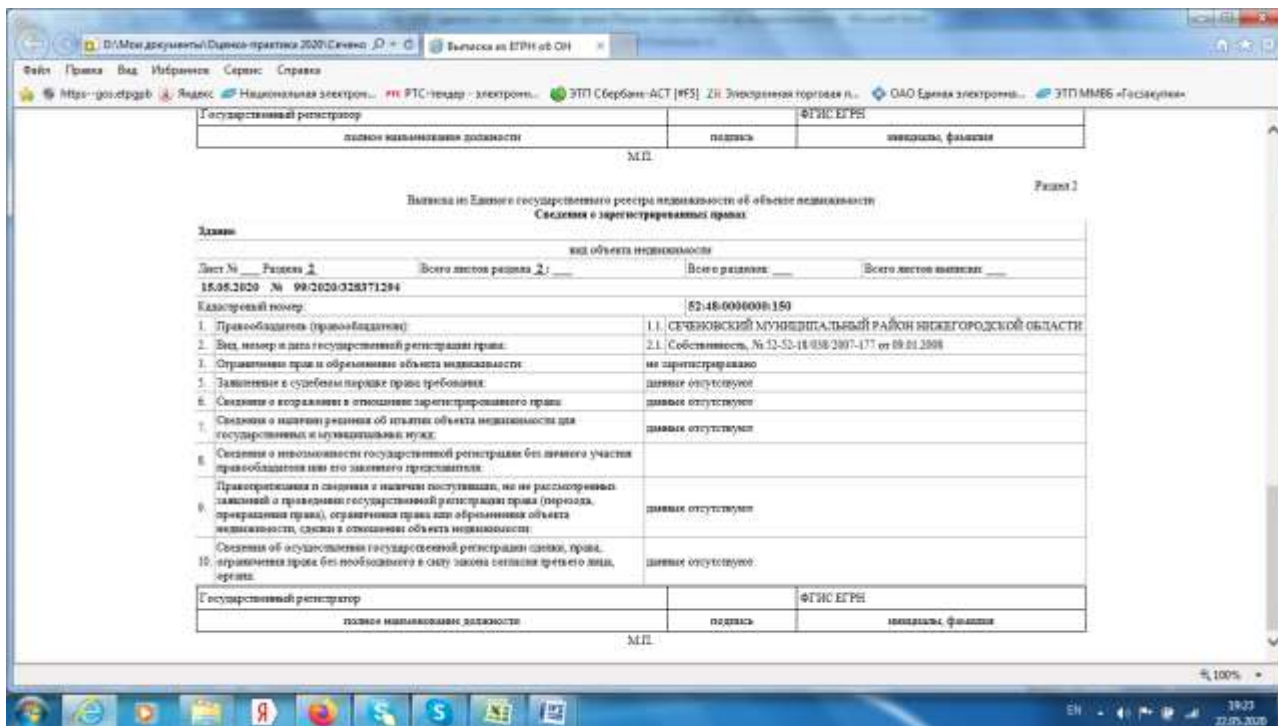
D:\Мои документы\Оценка-практика 2020\Сечено... Выписка из ЕГРН об ОН

Файл Правка Вид Избранное Сервис Справка

https--gos.etpgpb Яндекс Национальная электрон... РТС-тендер - электронн... ЭТП Сбербанк-АСТ [#FS] Электронная торговая п... ОАО Единая электронна... ЭТП ММВБ «Госзакупки»

| Государственный регистратор | | ФГИС ЕГРН |
|---|---|---|
| полное наименование должности | подпись | инициалы, фамилия |

М.П.

Раздел 2

Выписка из Единого государственного реестра недвижимости об объекте недвижимости
Сведения о зарегистрированных правах

Здание

вид объекта недвижимости

Лист № ___ Раздела 2 Всего листов раздела 2: ___ Всего разделов: ___ Всего листов выписки: ___

15.05.2020 № 99/2020/328371204

| Кадастровый номер: | 52:48:0000000:150 |
|---|---|
| 1. Правообладатель (правообладатели): | 1.1. СЕЧЕНОВСКИЙ МУНИЦИПАЛЬНЫЙ РАЙОН НИЖЕГОРОДСКОЙ ОБЛАСТИ |
| 2. Вид, номер и дата государственной регистрации права: | 2.1. Собственность, № 52-52-18/038/2007-177 от 09.01.2008 |
| 3. Ограничение прав и обременение объекта недвижимости: | не зарегистрировано |
| 5. Заявленные в судебном порядке права требования: | данные отсутствуют |
| 6. Сведения о возражении в отношении зарегистрированного права: | данные отсутствуют |
| 7. Сведения о наличии решения об изъятии объекта недвижимости для государственных и муниципальных нужд: | данные отсутствуют |
| 8. Сведения о невозможности государственной регистрации без личного участия правообладателя или его законного представителя: | |
| 9. Правопритязания и сведения о наличии поступивших, но не рассмотренных заявлений о проведении государственной регистрации права (перехода, прекращения права), ограничения права или обременения объекта недвижимости, сделки в отношении объекта недвижимости: | данные отсутствуют |
| 10. Сведения об осуществлении государственной регистрации сделки, права, ограничения права без необходимого в силу закона согласия третьего лица, органа: | данные отсутствуют |

| Государственный регистратор | | ФГИС ЕГРН |
|---|---|---|
| полное наименование должности | подпись | инициалы, фамилия |

М.П.

100%

EN 19:23 22.05.2020